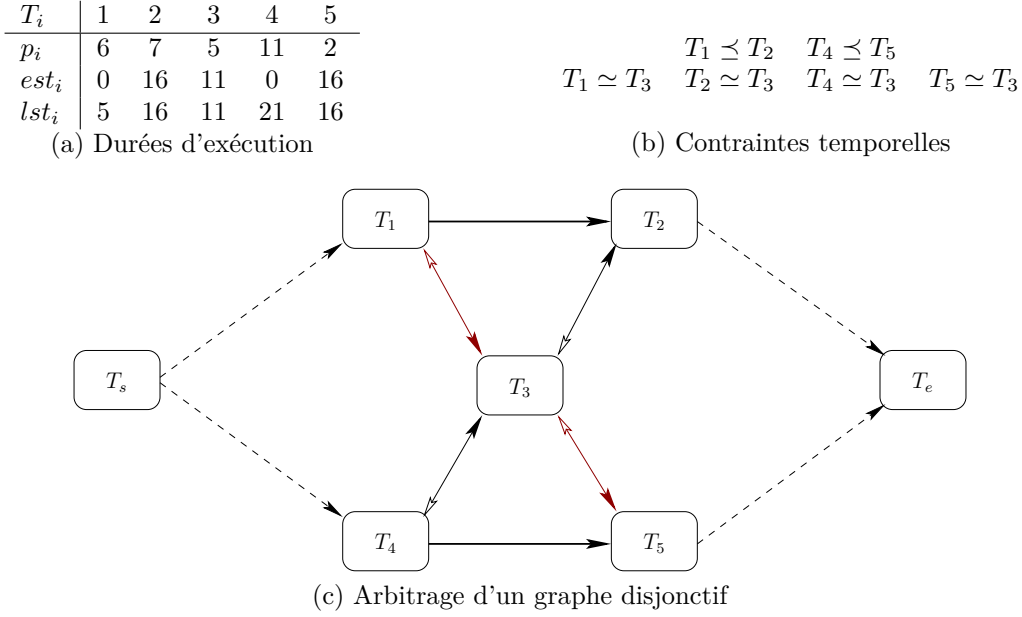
| $T_i$ | 1 | 2 | 3 | 4 | 5 |
|---|---|---|---|---|---|
| $p_i$ | 6 | 7 | 5 | 11 | 2 |
| $est_i$ | 0 | 16 | 11 | 0 | 16 |
| $lst_i$ | 5 | 16 | 11 | 21 | 16 |

(a) Durées d'exécution

$T_1 \preceq T_2 \quad T_4 \preceq T_5$

$T_1 \simeq T_3 \quad T_2 \simeq T_3 \quad T_4 \simeq T_3 \quad T_5 \simeq T_3$

(b) Contraintes temporelles

$T_1$

$T_2$

$T_s$

$T_3$

$T_e$

$T_4$

$T_5$

(c) Arbitrage d'un graphe disjonctif